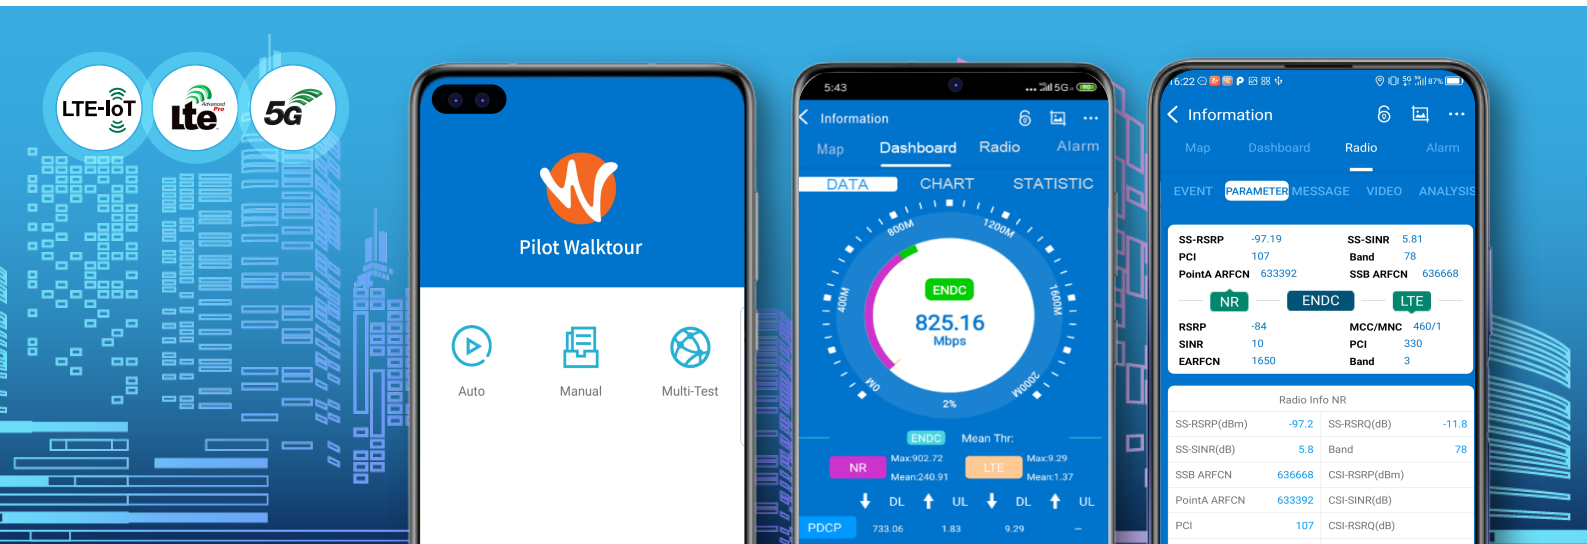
LTE-IoT
Lte Advanced Pro
5G

Pilot Walktour

Auto
Manual
Multi-Test

5:43
5G
Information
Map
Dashboard
Radio
Alarm
DATA
CHART
STATISTIC
800M
1200M
400M
1600M
0M
2000M
ENDC
825.16
Mbps
2%
ENDC
Mean Thr:
NR
Max:902.72
Mean:240.91
LTE
Max:9.29
Mean:1.37
DL
UL
DL
UL
PDCP
733.06
1.83
9.29
-

16:22
87%
Information
Map
Dashboard
Radio
Alarm
EVENT
PARAMETER
MESSAGE
VIDEO
ANALYSIS

SS-RSRP -97.19
SS-SINR 5.81
PCI 107
Band 78
PointA ARFCN 633392
SSB ARFCN 636668
NR
ENDC
LTE
RSRP -84
MCC/MNC 460/1
SINR 10
PCI 330
EARFCN 1650
Band 3

Radio Info NR

| SS-RSRP(dBm) | -97.2 | SS-RSRQ(dB) | -11.8 |
|---|---|---|---|
| SS-SINR(dB) | 5.8 | Band | 78 |
| SSB ARFCN | 636668 | CSI-RSRP(dBm) | |
| PointA ARFCN | 633392 | CSI-SINR(dB) | |
| PCI | 107 | CSI-RSRQ(dB) | |